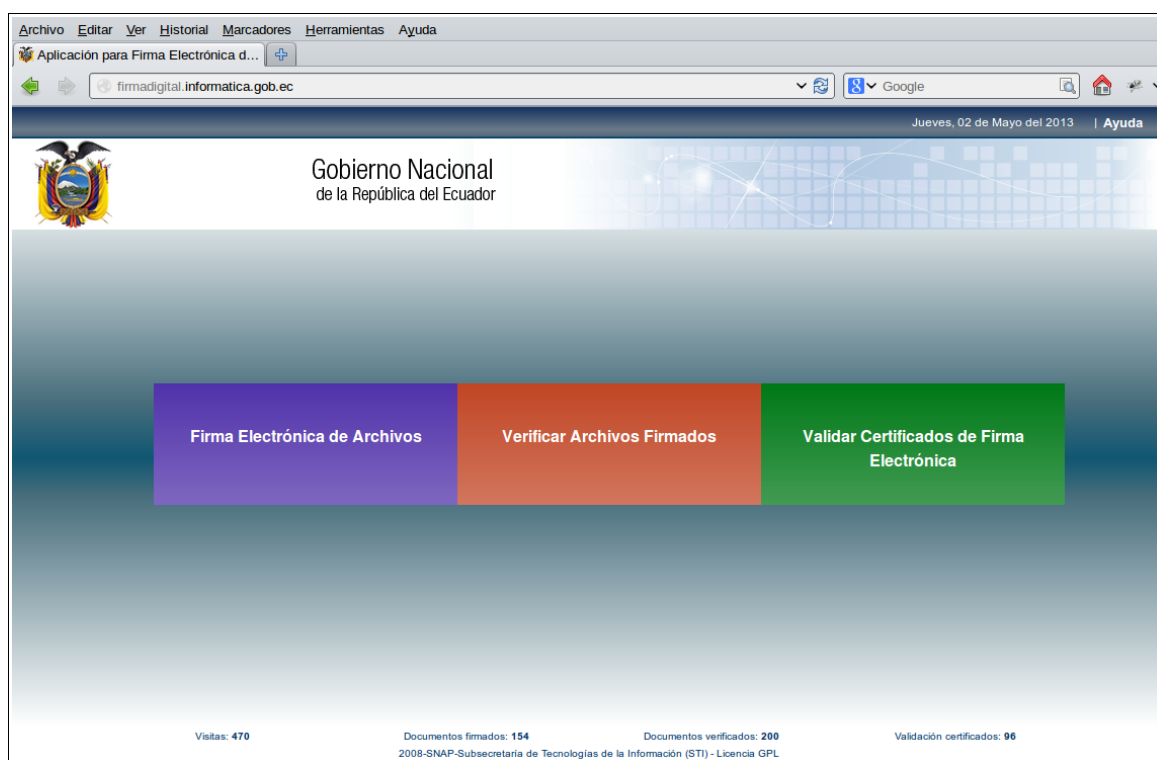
Archivo Editar Ver Historial Marcadores Herramientas Ayuda

Aplicación para Firma Electrónica d...

firmadigital.informatica.gob.ec

Google

Jueves, 02 de Mayo del 2013 | Ayuda

Gobierno Nacional
de la República del Ecuador

Firma Electrónica de Archivos

Verificar Archivos Firmados

Validar Certificados de Firma Electrónica

Visitas: 470 Documentos firmados: 154 Documentos verificados: 200 Validación certificados: 96

2008-SNAP-Subsecretaría de Tecnologías de la Información (STI) - Licencia GPL